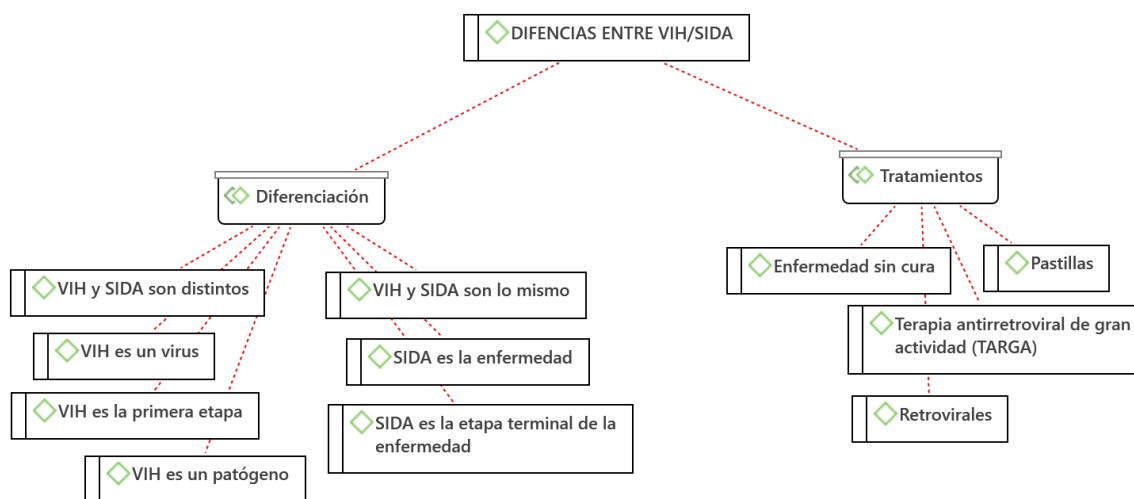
DIFENCIAS ENTRE VIH/SIDA

Diferenciación

VIH y SIDA son distintos

VIH es un virus

VIH es la primera etapa

VIH es un patógeno

VIH y SIDA son lo mismo

SIDA es la enfermedad

SIDA es la etapa terminal de la enfermedad

Tratamientos

Enfermedad sin cura

Pastillas

Terapia antirretroviral de gran actividad (TARGA)

Retrovirales